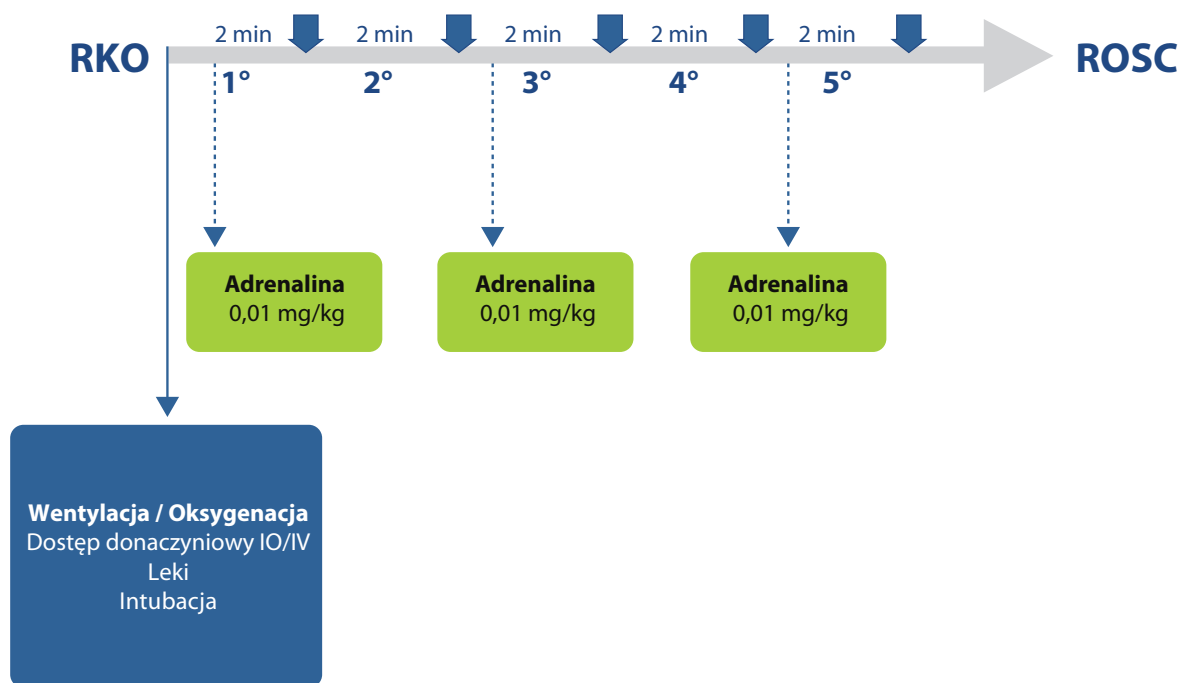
RKO

2 min 2 min 2 min 2 min 2 min

1° 2° 3° 4° 5°

ROSC

**Adrenalina**
0,01 mg/kg

**Adrenalina**
0,01 mg/kg

**Adrenalina**
0,01 mg/kg

**Wentylacja / Oksygenacja**
Dostęp donaczyniowy IO/IV
Leki
Intubacja